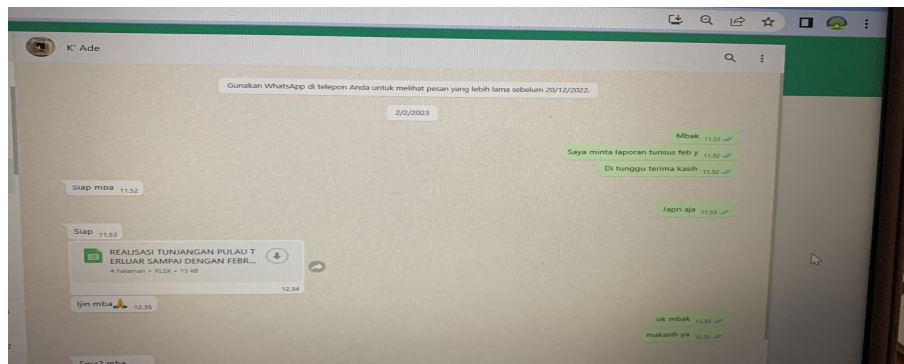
K' Ade

Gunakan WhatsApp di telepon Anda untuk melihat pesan yang lebih lama sebelum 20/12/2022.

2/2/2023

Mbak 11.51

Saya minta laporan tunsus feb y 11.52

Di tunggu terima kasih 11.52

Siap mba 11.52

Japri aja 11.53

Siap 11.53

REALISASI TUNJANGAN PULAU TERLUAR SAMPAI DENGAN FEBR...
4 halaman • XLSX • 15 kB

12.34

Ijin mba🙏 12.35

ok mbak 12.35

makasih ya 12.35

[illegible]